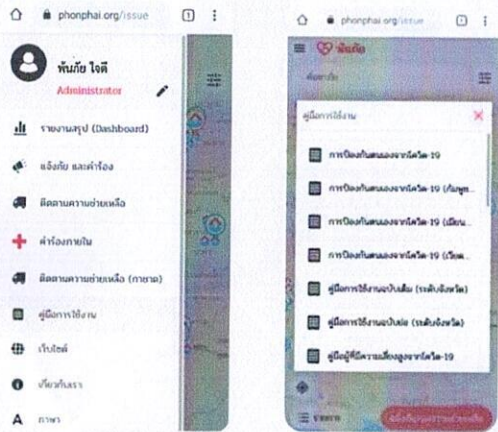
phonphai.org/issue

1

พ้นภัย ไอดี

Administrator

รายงานสรุป (Dashboard)

แจ้งภัย และคำร้อง

ติดตามความช่วยเหลือ

คำร้องภายใน

ติดตามความช่วยเหลือ (ภายใน)

คู่มือการใช้งาน

เว็บไซต์

เกี่ยวกับเรา

A ภาษา

phonphai.org/issue

1

พ้นภัย

ค้นหาภัย

คู่มือการใช้งาน

การป้องกันตนเองจากโควิด-19

การป้องกันตนเองจากโควิด-19 (กัมพูช...

การป้องกันตนเองจากโควิด-19 (เมียน...

การป้องกันตนเองจากโควิด-19 (เวียด...

คู่มือการใช้งานแอปพลิเคชั่น (ระดับจังหวัด)

คู่มือการใช้งานแอปพลิเคชั่น (ระดับจังหวัด)

คู่มือผู้ที่มีความเสี่ยงสูงจากโควิด-19

รายการ

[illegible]